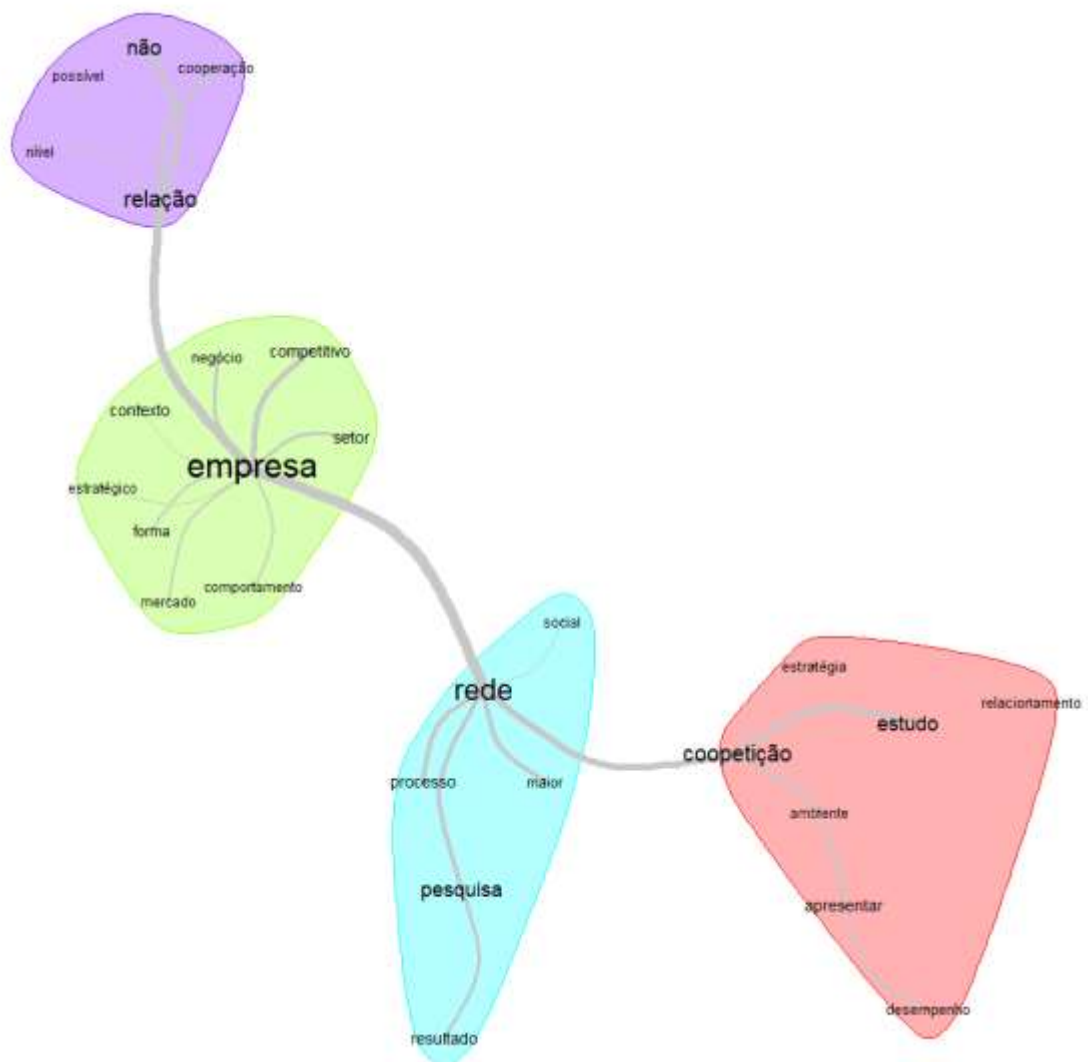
não
possível
cooperação
nível
relação

negócio
competitivo
contexto
setor
empresa
estratégico
forma
comportamento
mercado

social
rede
processo
maior
pesquisa
resultado

estratégia
relacionamento
estudo
coopetição
ambiente
apresentar
desempenho